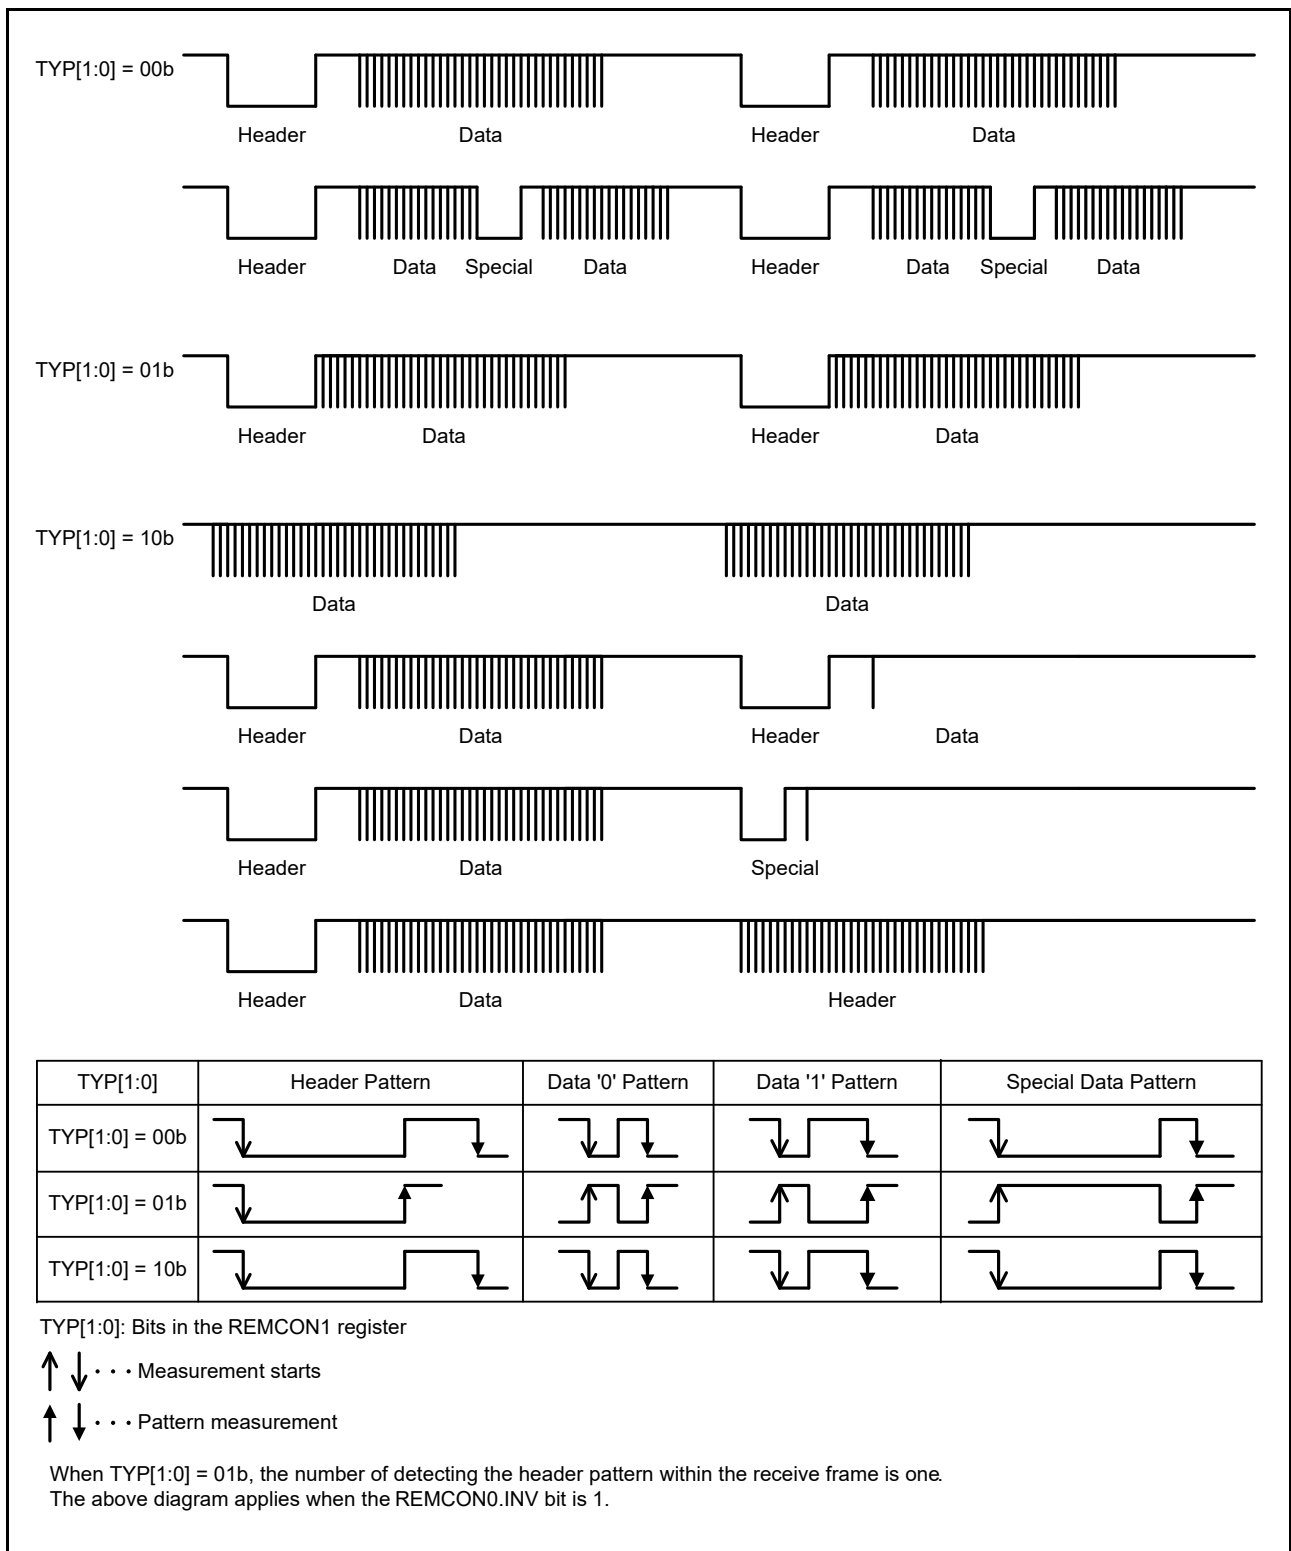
TYP[1:0] = 00b

Header Data Header Data

Header Data Special Data Header Data Special Data

TYP[1:0] = 01b

Header Data Header Data

TYP[1:0] = 10b

Data Data

Header Data Header Data

Header Data Special

Header Data Header

| TYP[1:0] | Header Pattern | Data '0' Pattern | Data '1' Pattern | Special Data Pattern |
|---|---|---|---|---|
| TYP[1:0] = 00b | | | | |
| TYP[1:0] = 01b | | | | |
| TYP[1:0] = 10b | | | | |

TYP[1:0]: Bits in the REMCON1 register

· · · Measurement starts

· · · Pattern measurement

When TYP[1:0] = 01b, the number of detecting the header pattern within the receive frame is one.
The above diagram applies when the REMCON0.INV bit is 1.